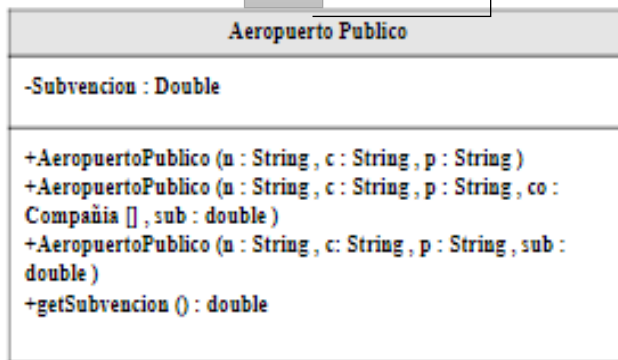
Aeropuerto Publico

-Subvencion : Double

+AeropuertoPublico (n : String , c : String , p : String )
+AeropuertoPublico (n : String , c : String , p : String , co : Compañia [] , sub : double )
+AeropuertoPublico (n : String , c: String , p : String , sub : double )
+getSubvencion () : double